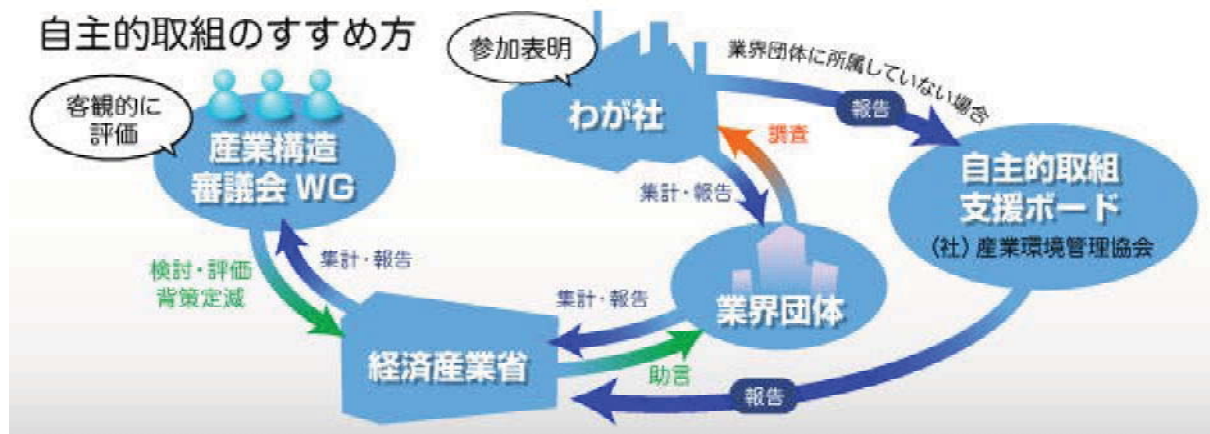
自主的取組のすすめ方

参加表明

わが社

業界団体に所属していない場合

報告

自主的取組
支援ボード
(社) 産業環境管理協会

客観的に
評価

産業構造
審議会 WG

調査

集計・報告

業界団体

集計・報告

集計・報告

検討・評価
背策定減

経済産業省

助言

報告